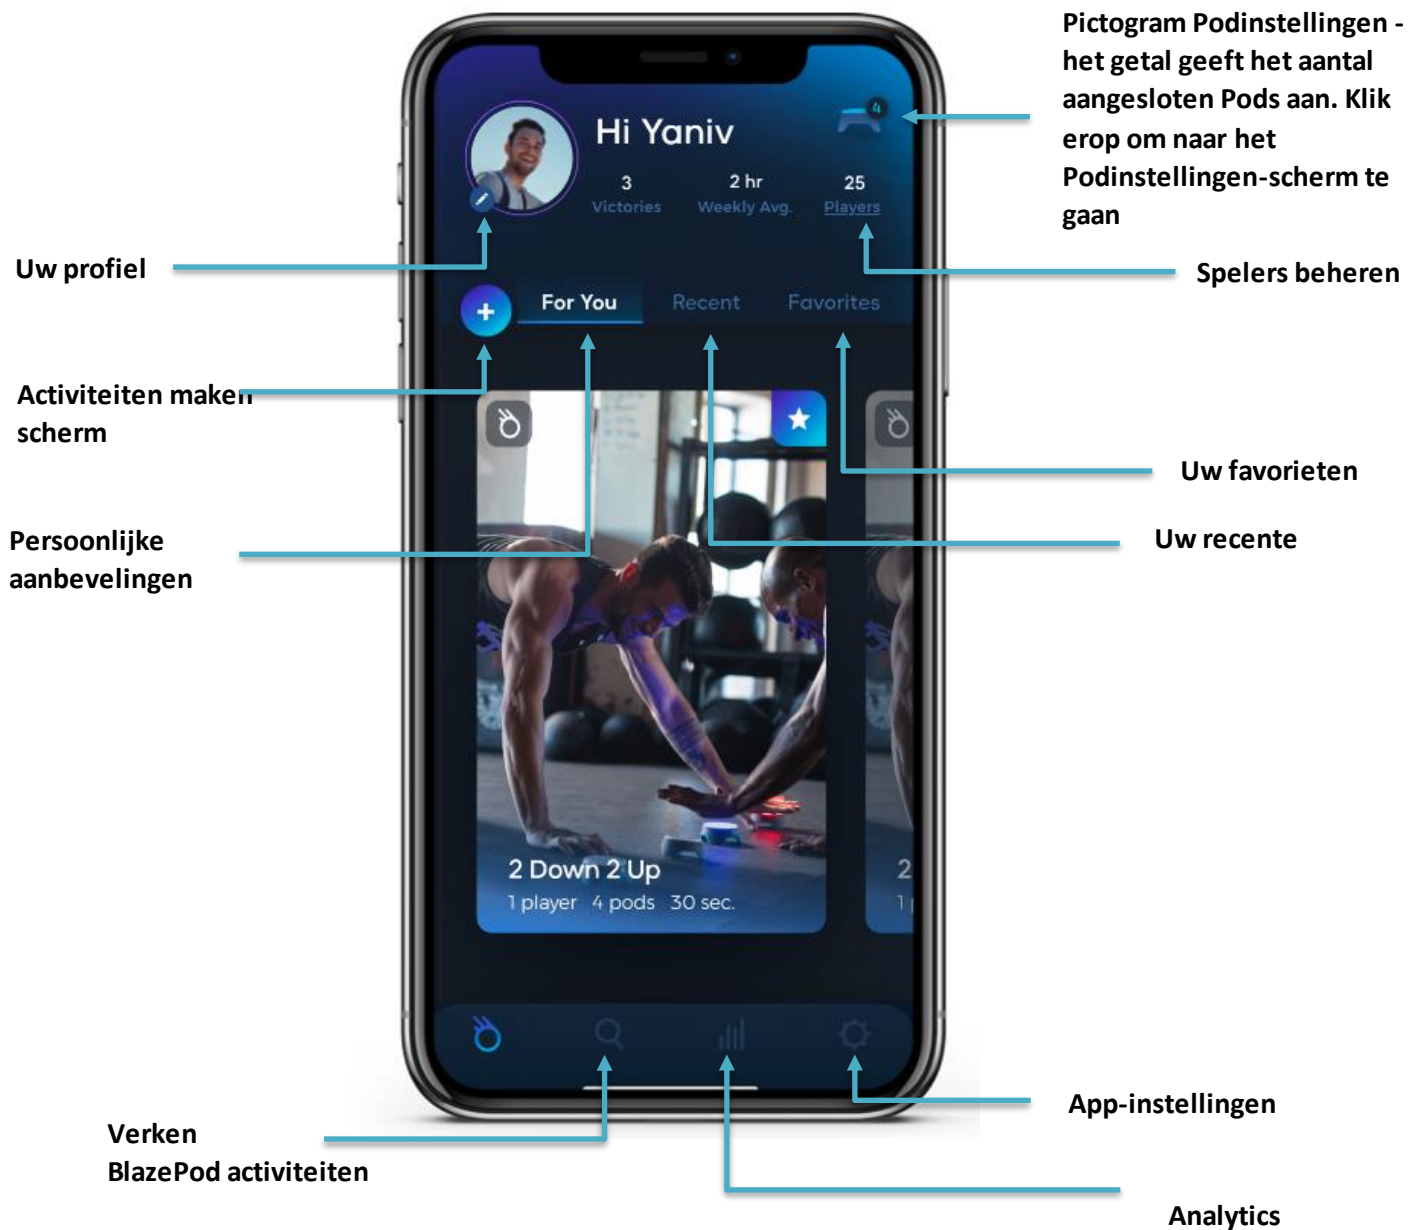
Pictogram Podinstellingen - het getal geeft het aantal aangesloten Pods aan. Klik erop om naar het Podinstellingen-scherm te gaan

Hi Yaniv

4

3
Victories

2 hr
Weekly Avg.

25
Players

Uw profiel

Spelers beheren

+

For You

Recent

Favorites

Activiteiten maken scherm

Uw favorieten

Uw recente

Persoonlijke aanbevelingen

2 Down 2 Up
1 player 4 pods 30 sec.

2
1

App-instellingen

Verken BlazePod activiteiten

Analytics